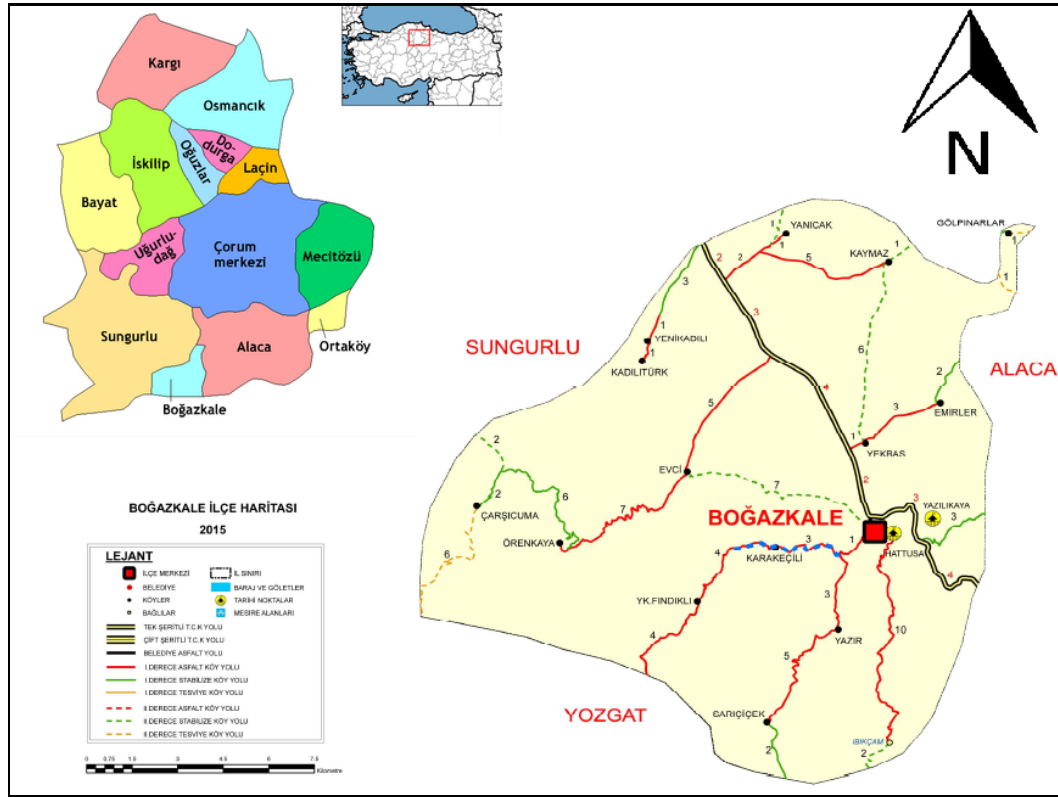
Kargı
Osmancık
İskilip
Oğuzlar
Dodurga
Laçin
Bayat
Uğurludağ
Çorum merkezi
Mecitözü
Sungurlu
Alaca
Ortaköy
Boğazkale

N

BOĞAZKALE İLÇE HARİTASI
2015

LEJANT
İLÇE MERKEZİ
İL SINIRI
BELEDİYE
BARAJ VE GÖLETLER
KÖYLER
TARİHİ NOKTALAR
BAĞLILAR
MESİRE ALANLARI
TEK ŞERİTLİ T.C.K YOLU
ÇİFT ŞERİTLİ T.C.K YOLU
BELEDİYE ASFALT YOLU
I. DERECE ASFALT KÖY YOLU
I. DERECE STABİLİZE KÖY YOLU
I. DERECE TESVİYE KÖY YOLU
II. DERECE ASFALT KÖY YOLU
II. DERECE STABİLİZE KÖY YOLU
II. DERECE TESVİYE KÖY YOLU
0 0.75 1.5 3 4.5 6 7.5 Kilometre

SUNGURLU
ALACA
YOZGAT
BOĞAZKALE
YANICAK
KAYMAZ
GÖLPINARLAR
YENİKADILI
KADILITÜRK
EMİRLER
YEKBAS
EVCİ
YAZILIKAYA
HATTUSA
ÇARŞICUMA
ÖRENKAYA
KARAKEÇİLİ
YK.FINDIKLI
YAZIR
SARIÇİÇEK
IBIKÇAM
1 2 2 1 5 1 3 3 1 1 6 1 2 3 5 4 1 2 2 3 6 7 7 2 6 4 3 1 3 4 3 10 4 5 2 2